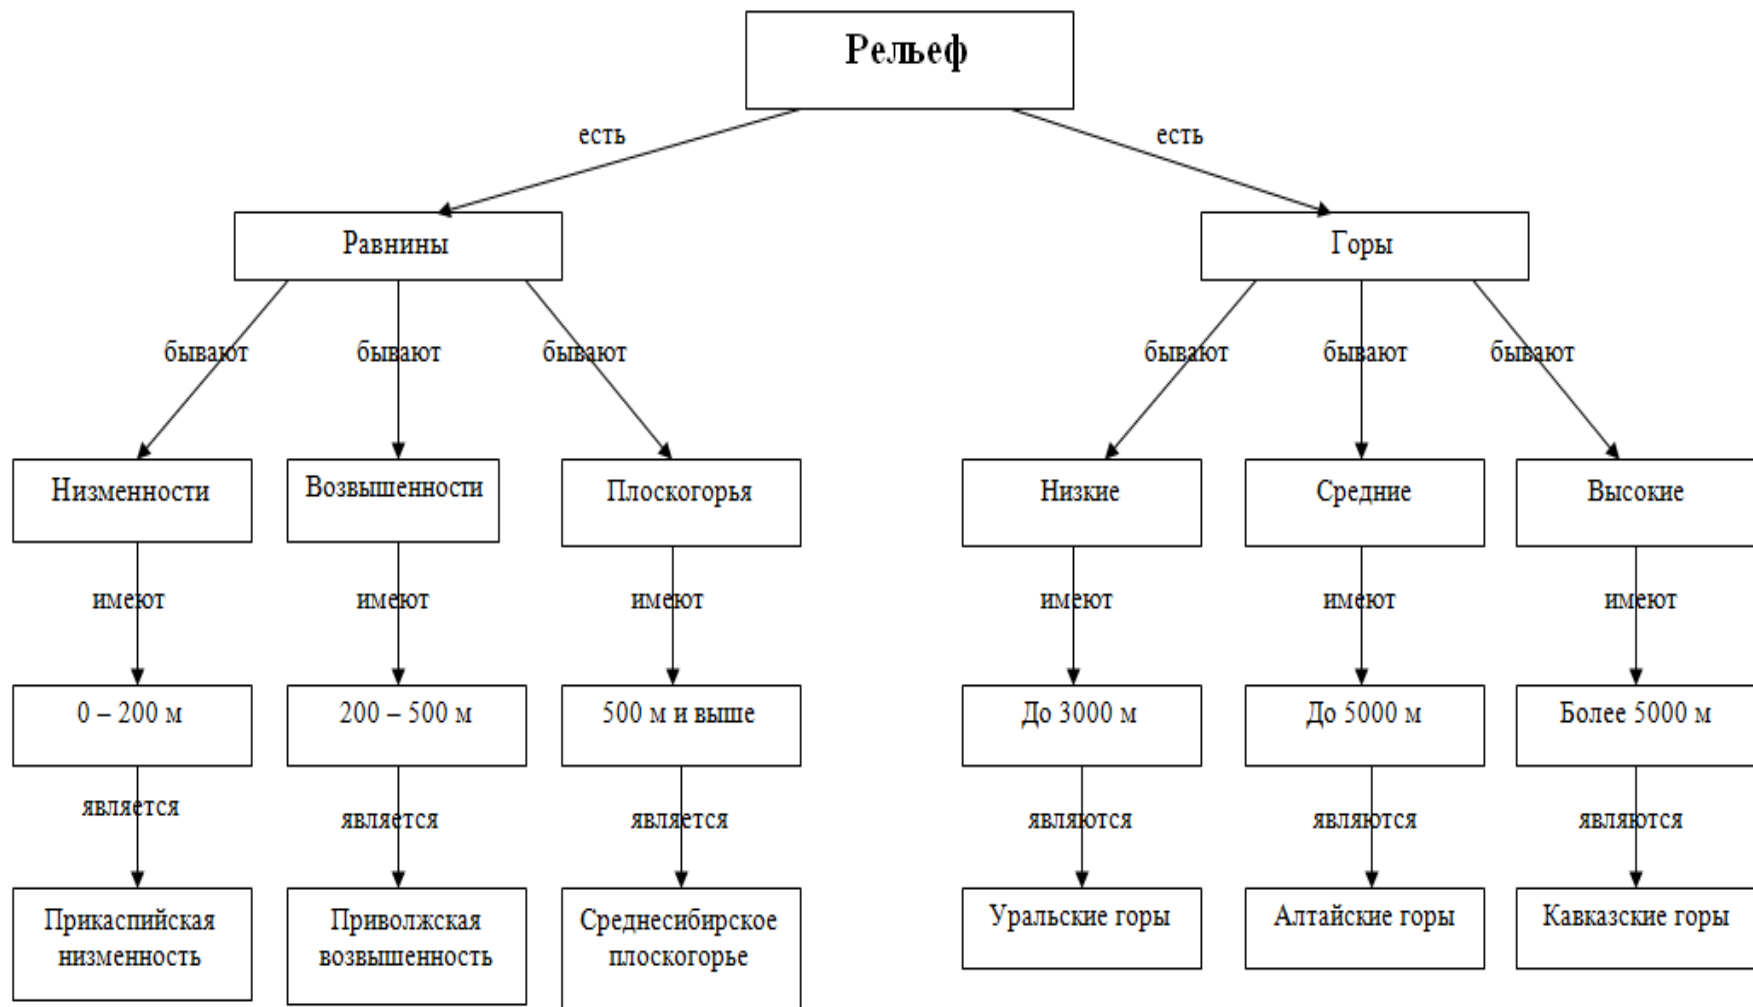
Рельеф

есть

есть

Равнины

Горы

бывают

бывают

бывают

бывают

бывают

бывают

Низменности

Возвышенности

Плоскогорья

Низкие

Средние

Высокие

имеют

имеют

имеют

имеют

имеют

имеют

0 – 200 м

200 – 500 м

500 м и выше

До 3000 м

До 5000 м

Более 5000 м

является

является

является

являются

являются

являются

Прикаспийская низменность

Приволжская возвышенность

Среднесибирское плоскогорье

Уральские горы

Алтайские горы

Кавказские горы